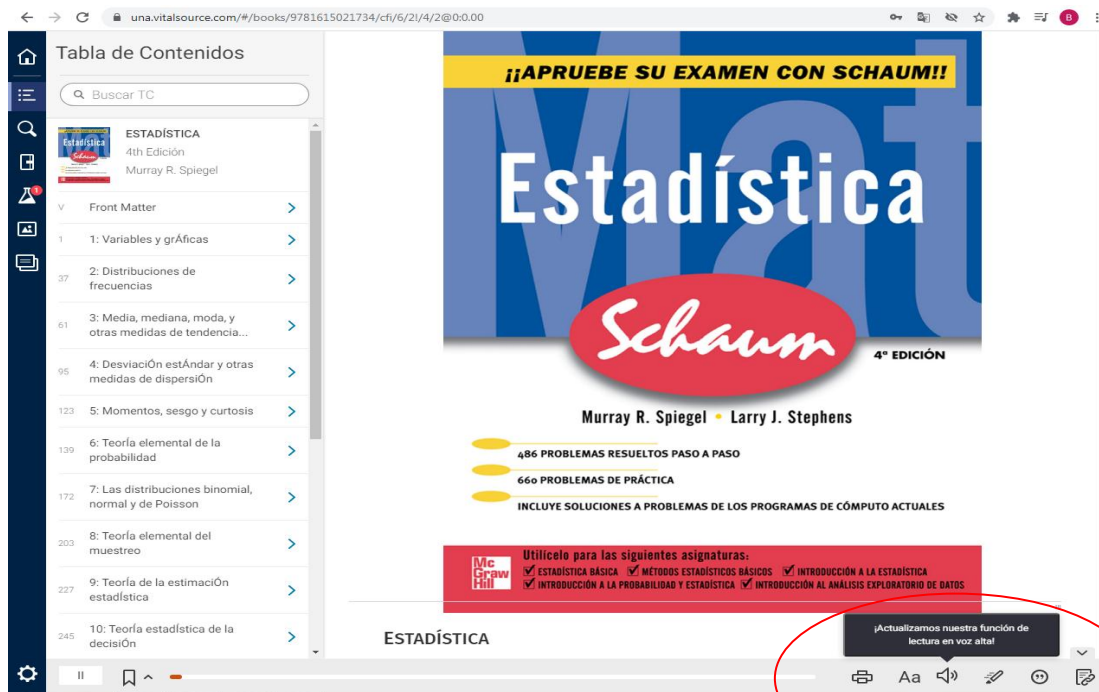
una.vitalsource.com/#/books/9781615021734/cfi/6/2!/4/2@0:0.00

Tabla de Contenidos

Buscar TC

ESTADÍSTICA
4th Edición
Murray R. Spiegel

v Front Matter
1 1: Variables y grÁficas
37 2: Distribuciones de frecuencias
61 3: Media, mediana, moda, y otras medidas de tendencia...
95 4: DesviaciÓn estÁndar y otras medidas de dispersiÓn
123 5: Momentos, sesgo y curtosis
139 6: Teorĺa elemental de la probabilidad
172 7: Las distribuciones binomial, normal y de Poisson
203 8: Teorĺa elemental del muestreo
227 9: Teorĺa de la estimaciÓn estadĺstica
245 10: Teorĺa estadĺstica de la decisiÓn

¡¡APRUEBE SU EXAMEN CON SCHAUM!!

Estadística

Schaum

4ª EDICIÓN

Murray R. Spiegel • Larry J. Stephens

486 PROBLEMAS RESUELTOS PASO A PASO
660 PROBLEMAS DE PRÁCTICA
INCLUYE SOLUCIONES A PROBLEMAS DE LOS PROGRAMAS DE CÓMPUTO ACTUALES

Mc Graw Hill

Utilícelo para las siguientes asignaturas:
ESTADÍSTICA BÁSICA MÉTODOS ESTADÍSTICOS BÁSICOS INTRODUCCIÓN A LA ESTADÍSTICA
INTRODUCCIÓN A LA PROBABILIDAD Y ESTADÍSTICA INTRODUCCIÓN AL ANÁLISIS EXPLORATORIO DE DATOS

ESTADÍSTICA

¡Actualizamos nuestra función de lectura en voz alta!

Aa